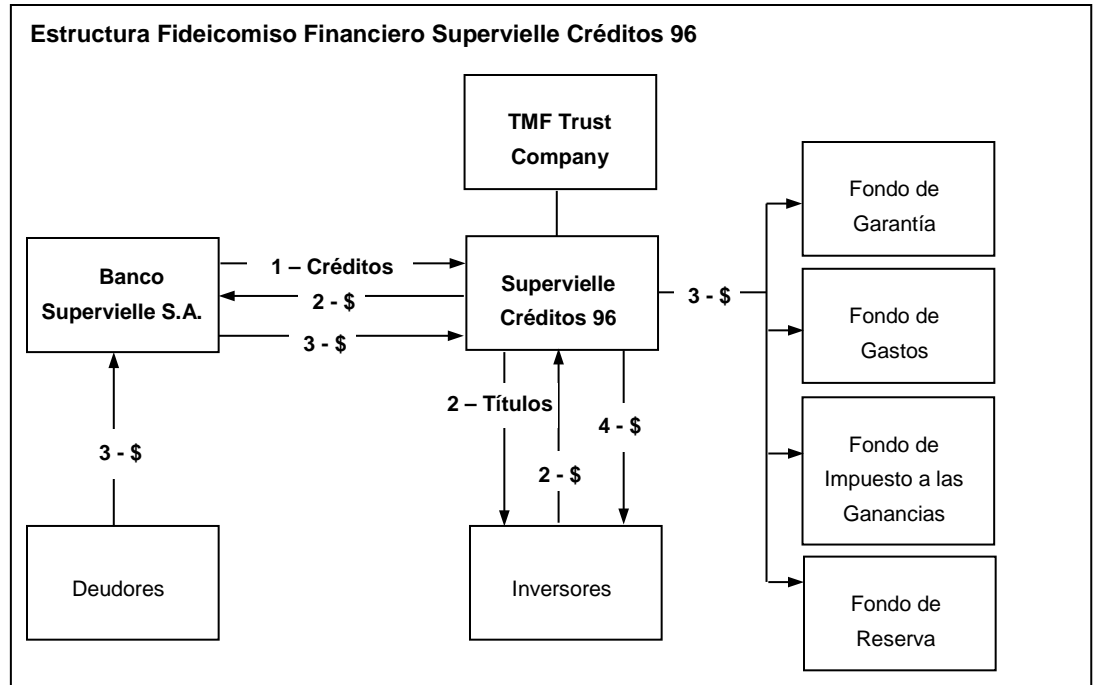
Estructura Fideicomiso Financiero Supervielle Créditos 96

TMF Trust Company

Banco Supervielle S.A.

1 – Créditos

2 - $

3 - $

Supervielle Créditos 96

3 - $

Fondo de Garantía

Fondo de Gastos

Fondo de Impuesto a las Ganancias

Fondo de Reserva

3 - $

2 – Títulos

2 - $

4 - $

Deudores

Inversores